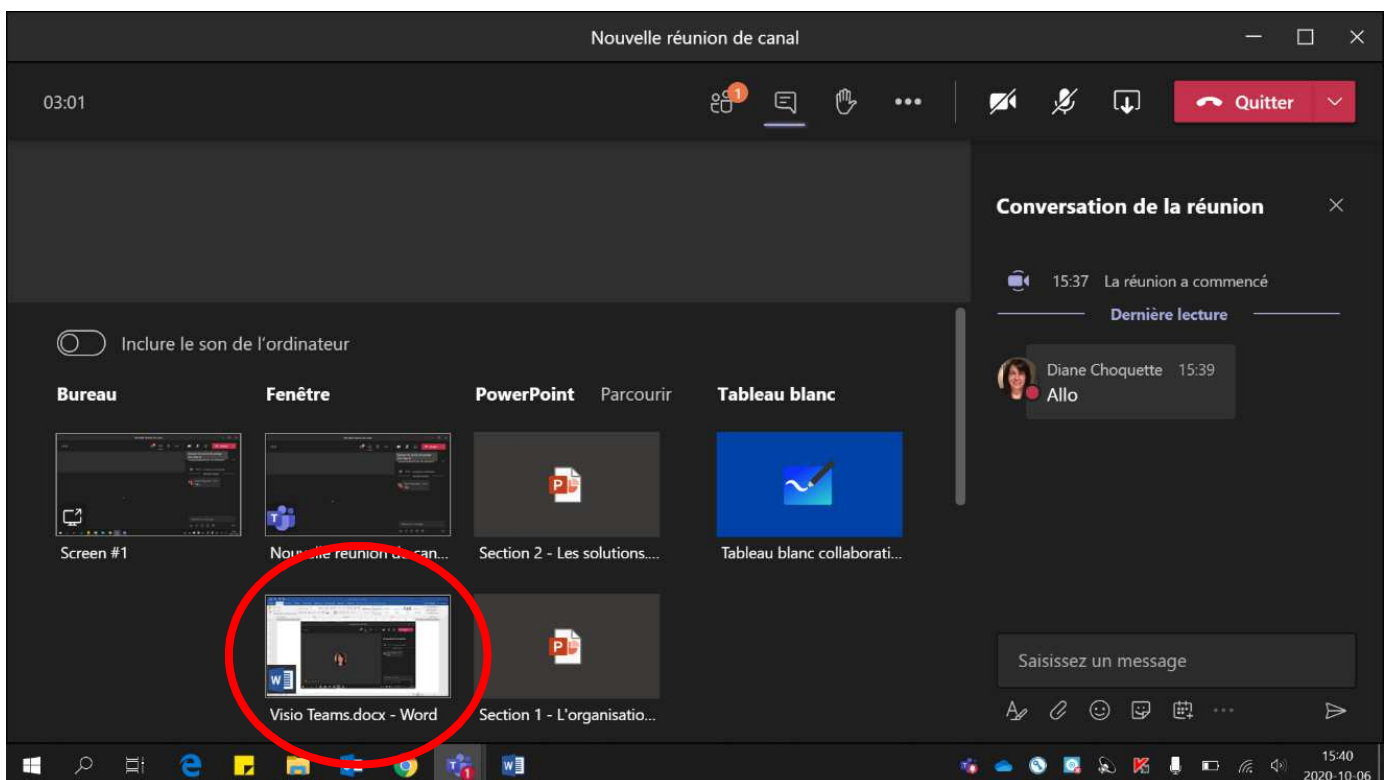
Nouvelle réunion de canal

03:01

1

Quitter

Conversation de la réunion

15:37 La réunion a commencé

Dernière lecture

Diane Choquette 15:39
Allo

Inclure le son de l'ordinateur

Bureau

Fenêtre

PowerPoint Parcourir

Tableau blanc

Screen #1

Nouvelle réunion de can...

Section 2 - Les solutions....

Tableau blanc collaborati...

Visio Teams.docx - Word

Section 1 - L'organisatio...

Saisissez un message

15:40
2020-10-06